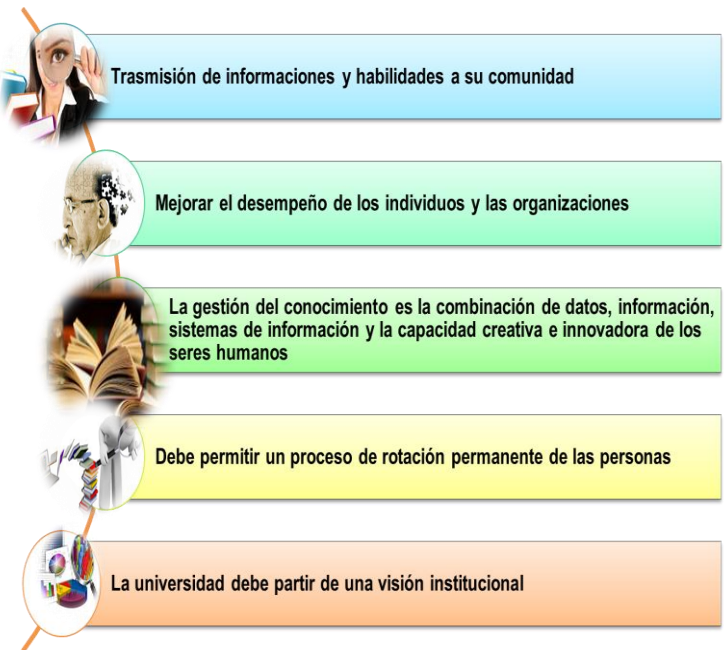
Trasmisión de informaciones y habilidades a su comunidad

Mejorar el desempeño de los individuos y las organizaciones

La gestión del conocimiento es la combinación de datos, información, sistemas de información y la capacidad creativa e innovadora de los seres humanos

Debe permitir un proceso de rotación permanente de las personas

La universidad debe partir de una visión institucional